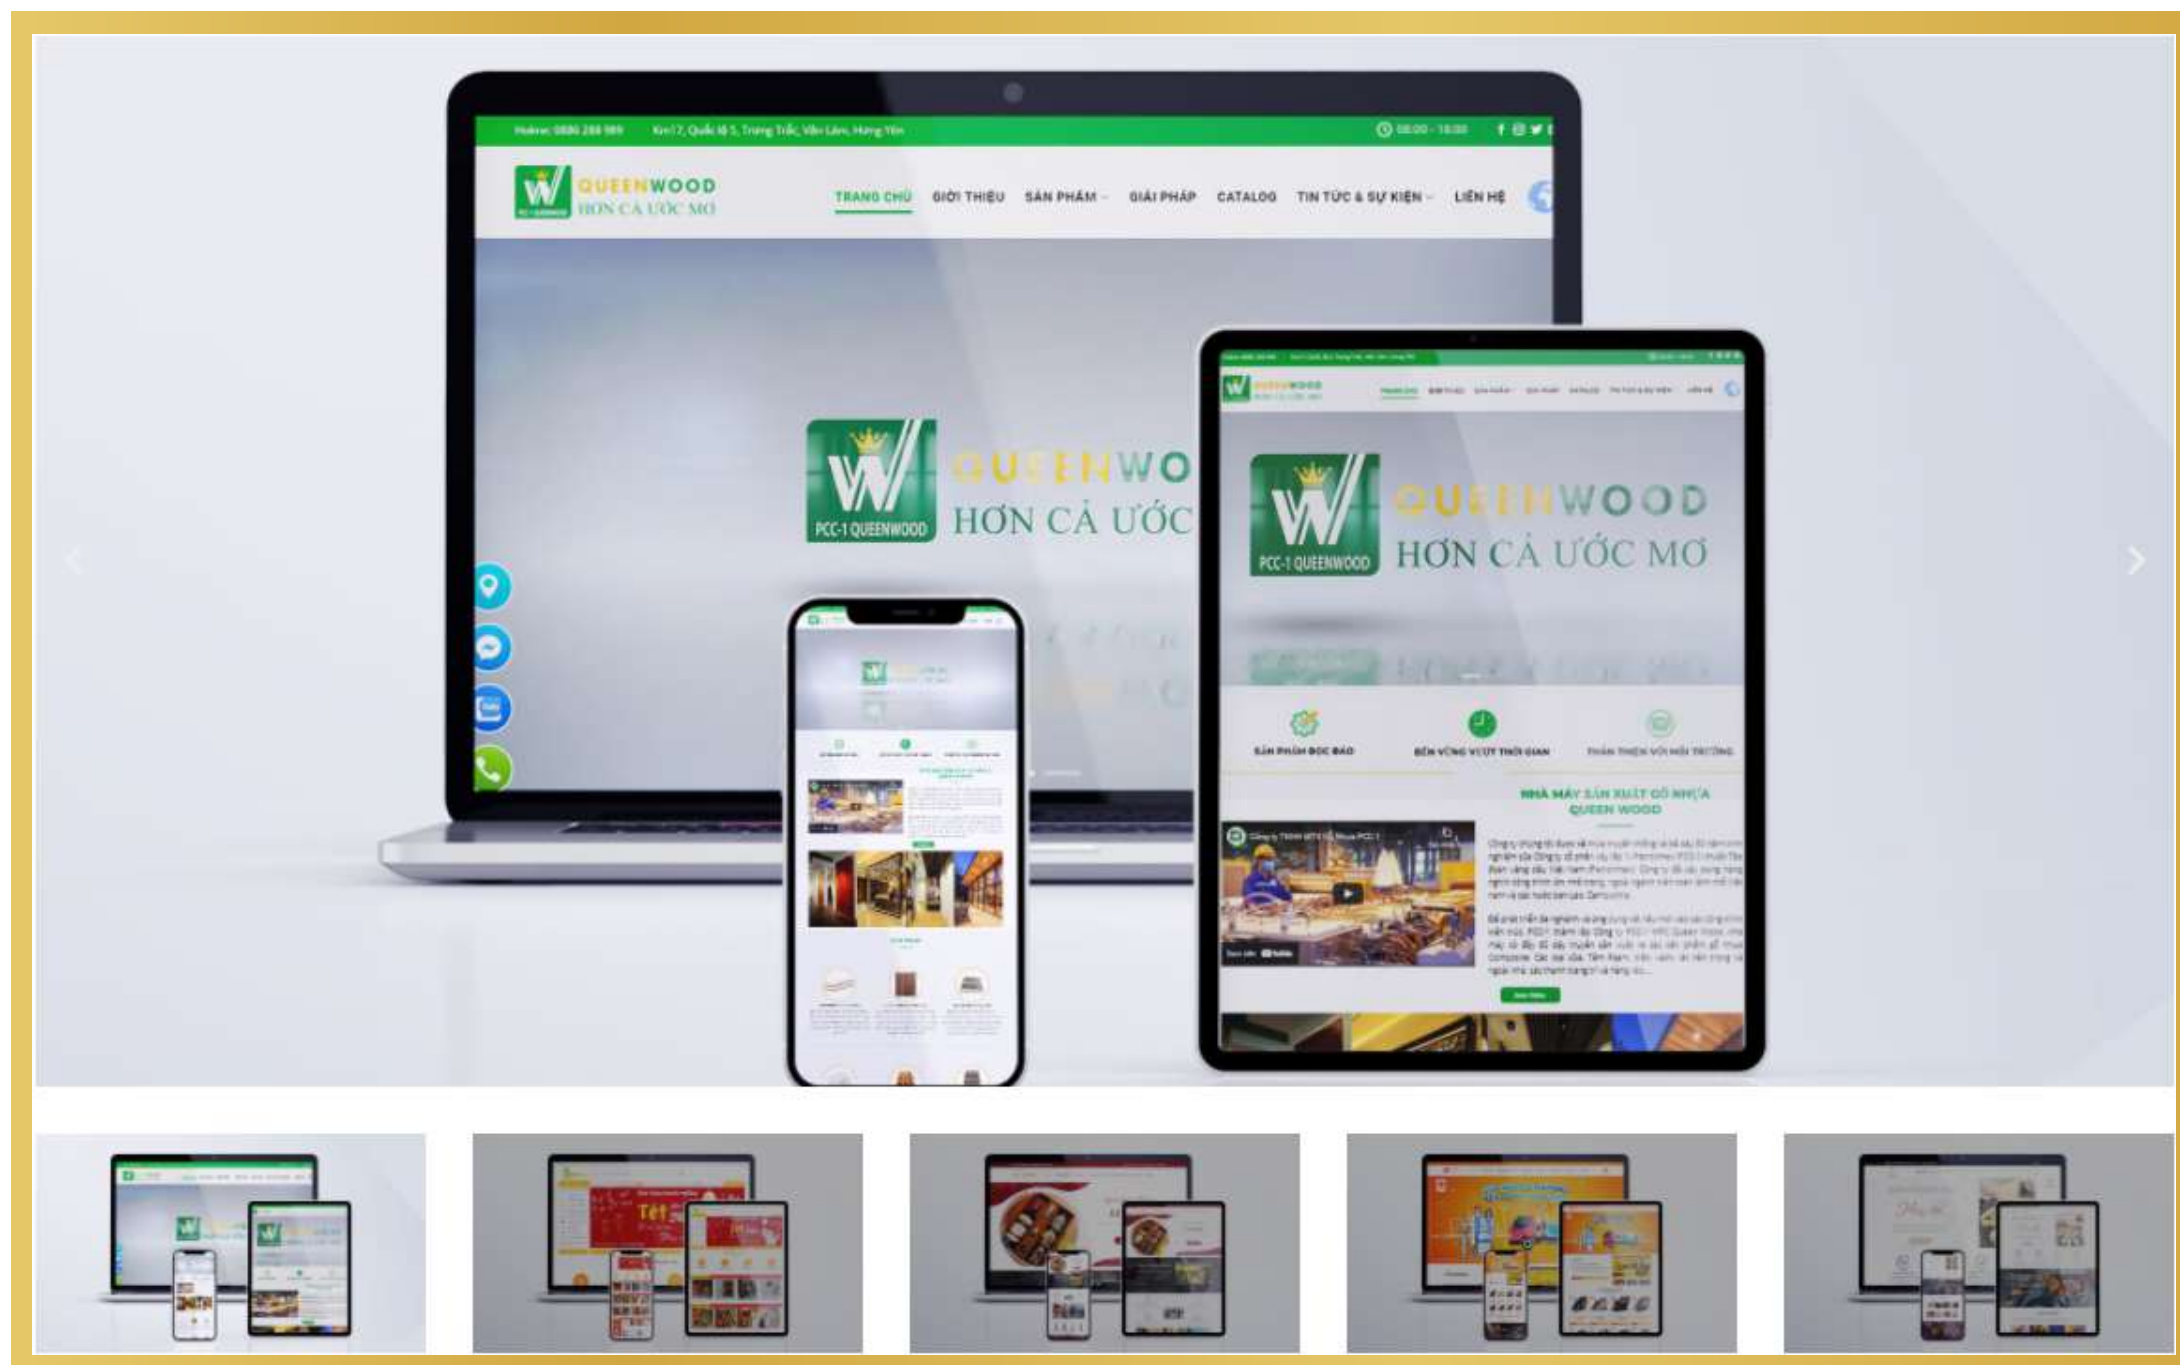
Hotline: 0886 288 989 Km17, Quốc lộ 5, Trưng Trắc, Văn Lâm, Hưng Yên 08:00 - 18:00

QUEENWOOD HƠN CẢ ƯỚC MƠ

TRANG CHỦ GIỚI THIỆU SẢN PHẨM GIẢI PHÁP CATALOG TIN TỨC & SỰ KIỆN LIÊN HỆ

PCC-1 QUEENWOOD QUEENWO HƠN CẢ ƯỚC

PCC-1 QUEENWOOD QUEENWOOD HƠN CẢ ƯỚC MƠ

SẢN PHẨM ĐỘC ĐÁO BỀN VỮNG VƯỢT THỜI GIAN THÂN THIỆN VỚI MÔI TRƯỜNG

NHÀ MÁY SẢN XUẤT GỖ NHỰA QUEEN WOOD

Tết